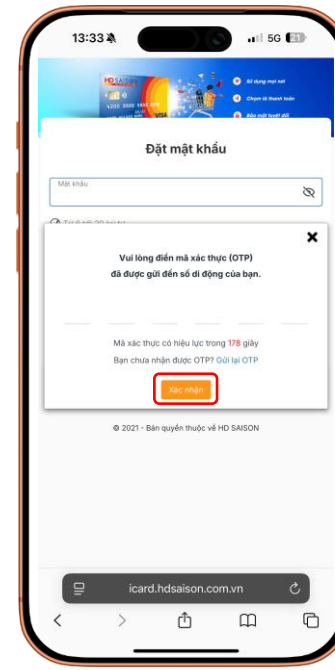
13:33

5G 21

HD SAISON

Sử dụng mọi nơi

Chuyển tiền thanh toán

Bảo mật tuyệt đối

VISA

Đặt mật khẩu

Mật khẩu

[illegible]

×

Vui lòng điền mã xác thực (OTP) đã được gửi đến số di động của bạn.

Mã xác thực có hiệu lực trong 178 giây

Bạn chưa nhận được OTP? Gửi lại OTP

Xác nhận

© 2021 - Bản quyền thuộc về HD SAISON

icard.hdsaison.com.vn